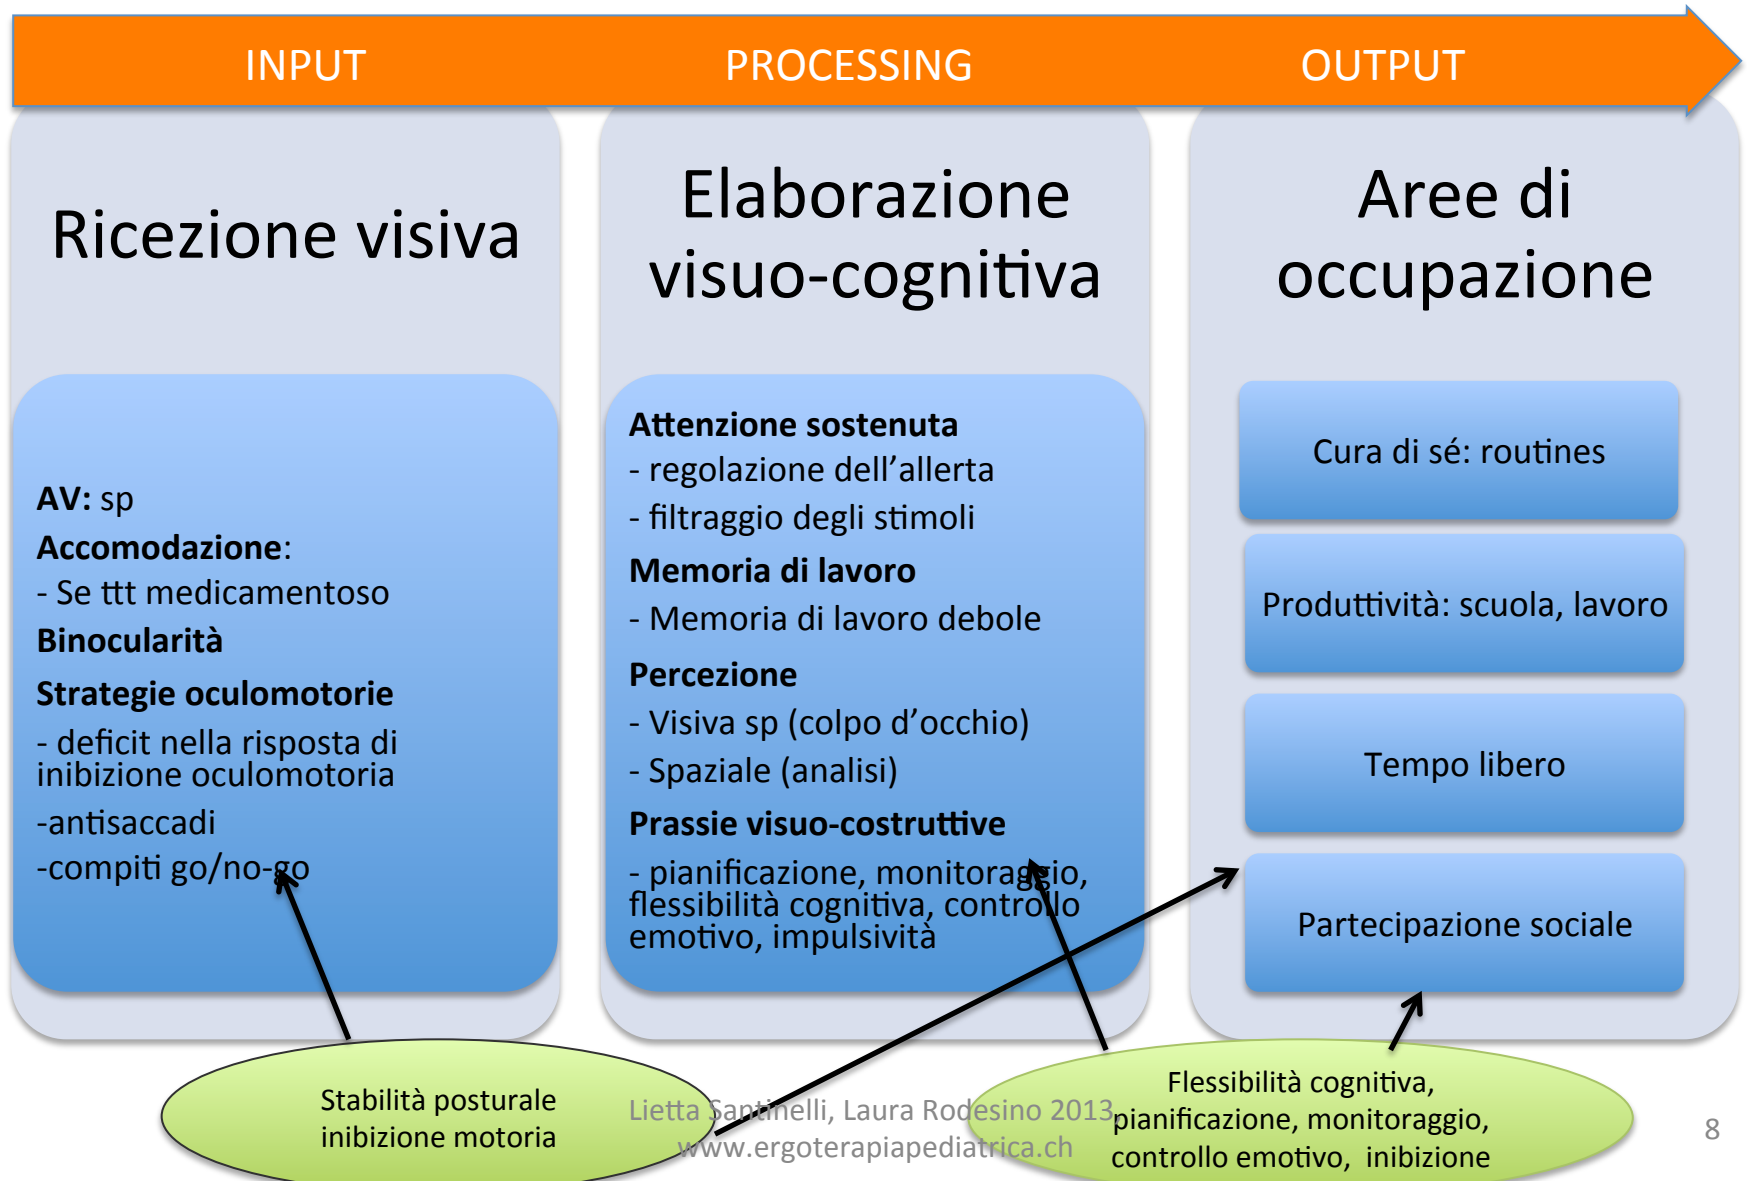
INPUT
PROCESSING
OUTPUT

Ricezione visiva

AV: sp
Accomodazione:
- Se ttt medicamentoso
Binocularità
Strategie oculomotorie
- deficit nella risposta di inibizione oculomotoria
-antisaccadi
-compiti go/no-go

Elaborazione visuo-cognitiva

Attenzione sostenuta
- regolazione dell'allerta
- filtraggio degli stimoli
Memoria di lavoro
- Memoria di lavoro debole
Percezione
- Visiva sp (colpo d'occhio)
- Spaziale (analisi)
Prassie visuo-costruttive
- pianificazione, monitoraggio, flessibilità cognitiva, controllo emotivo, impulsività

Aree di occupazione

Cura di sé: routines
Produttività: scuola, lavoro
Tempo libero
Partecipazione sociale

Stabilità posturale
inibizione motoria

Lietta Santinelli, Laura Rodesino 2013
www.ergoterapiapediatrica.ch

Flessibilità cognitiva, pianificazione, monitoraggio, controllo emotivo, inibizione

8